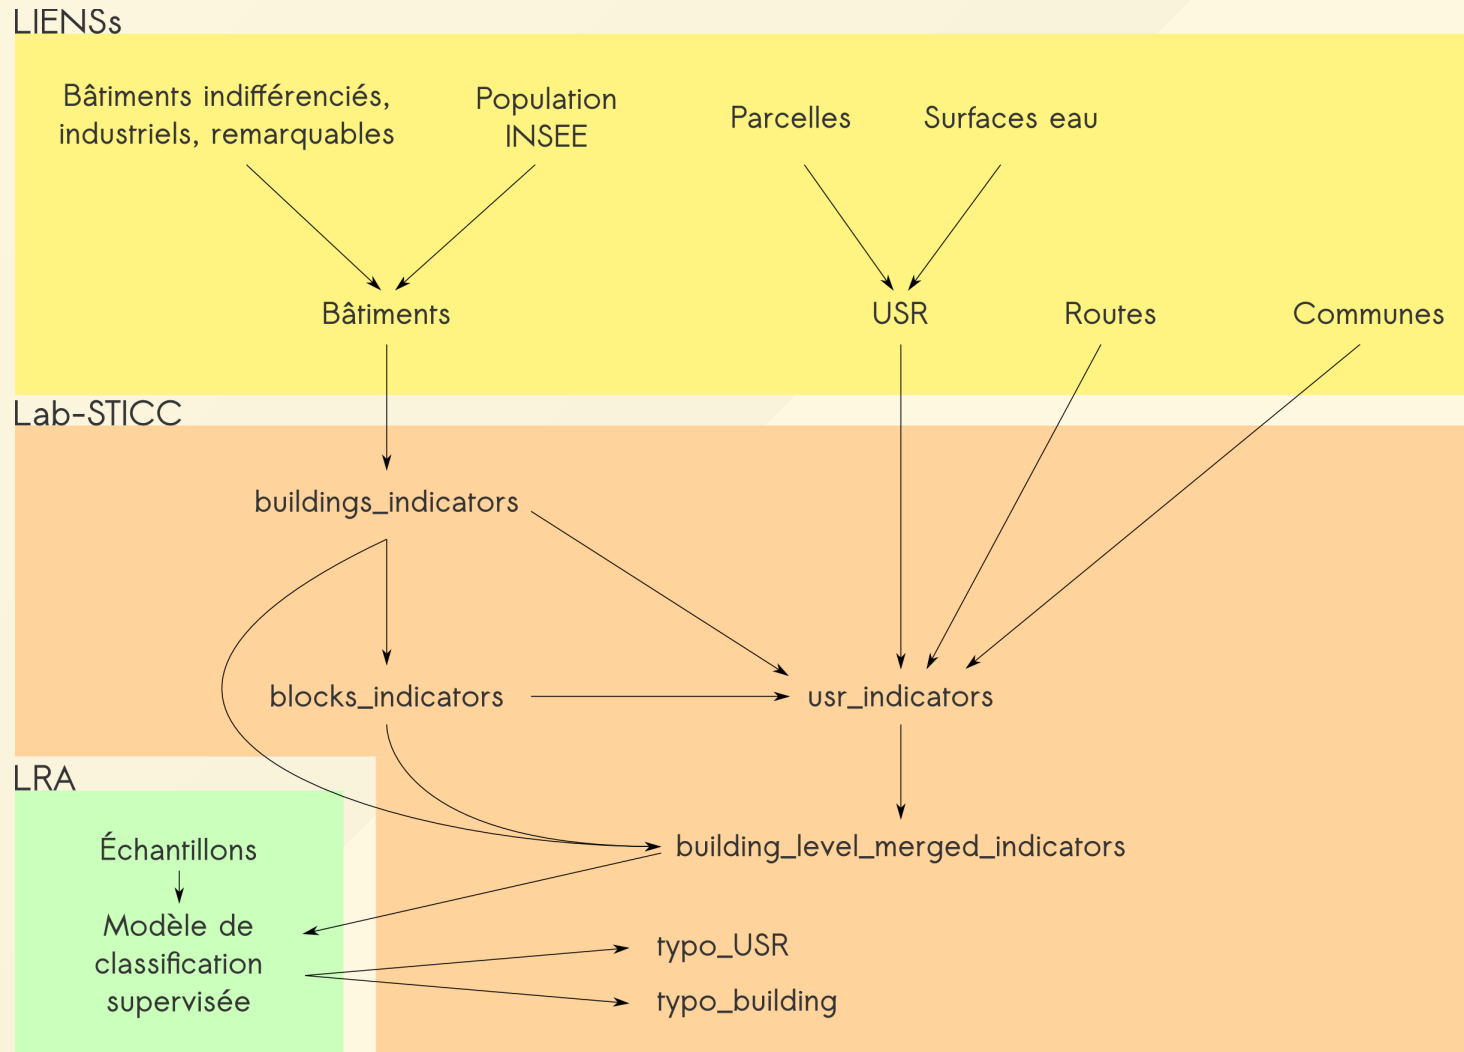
LIENSs

Bâtiments indifférenciés, industriels, remarquables

Population INSEE

Parcelles

Surfaces eau

Bâtiments

USR

Routes

Communes

Lab-STICC

buildings_indicators

blocks_indicators

usr_indicators

building_level_merged_indicators

LRA

Échantillons

Modèle de classification supervisée

typo_USR

typo_building